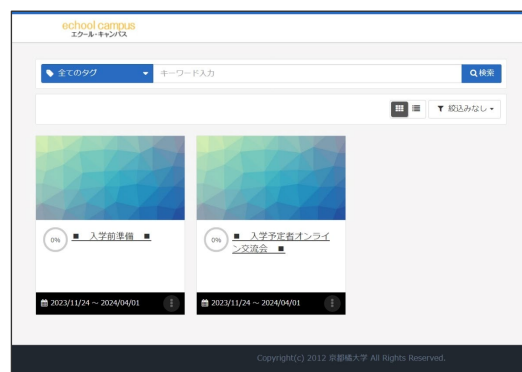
echool campus
エクール・キャンパス

全てのタグ
キーワード入力
検索

絞込みなし

0%
■ 入学前準備 ■
2023/11/24 ～ 2024/04/01

0%
■ 入学予定者オンライン交流会 ■
2023/11/24 ～ 2024/04/01

Copyright(c) 2012 京都橘大学 All Rights Reserved.